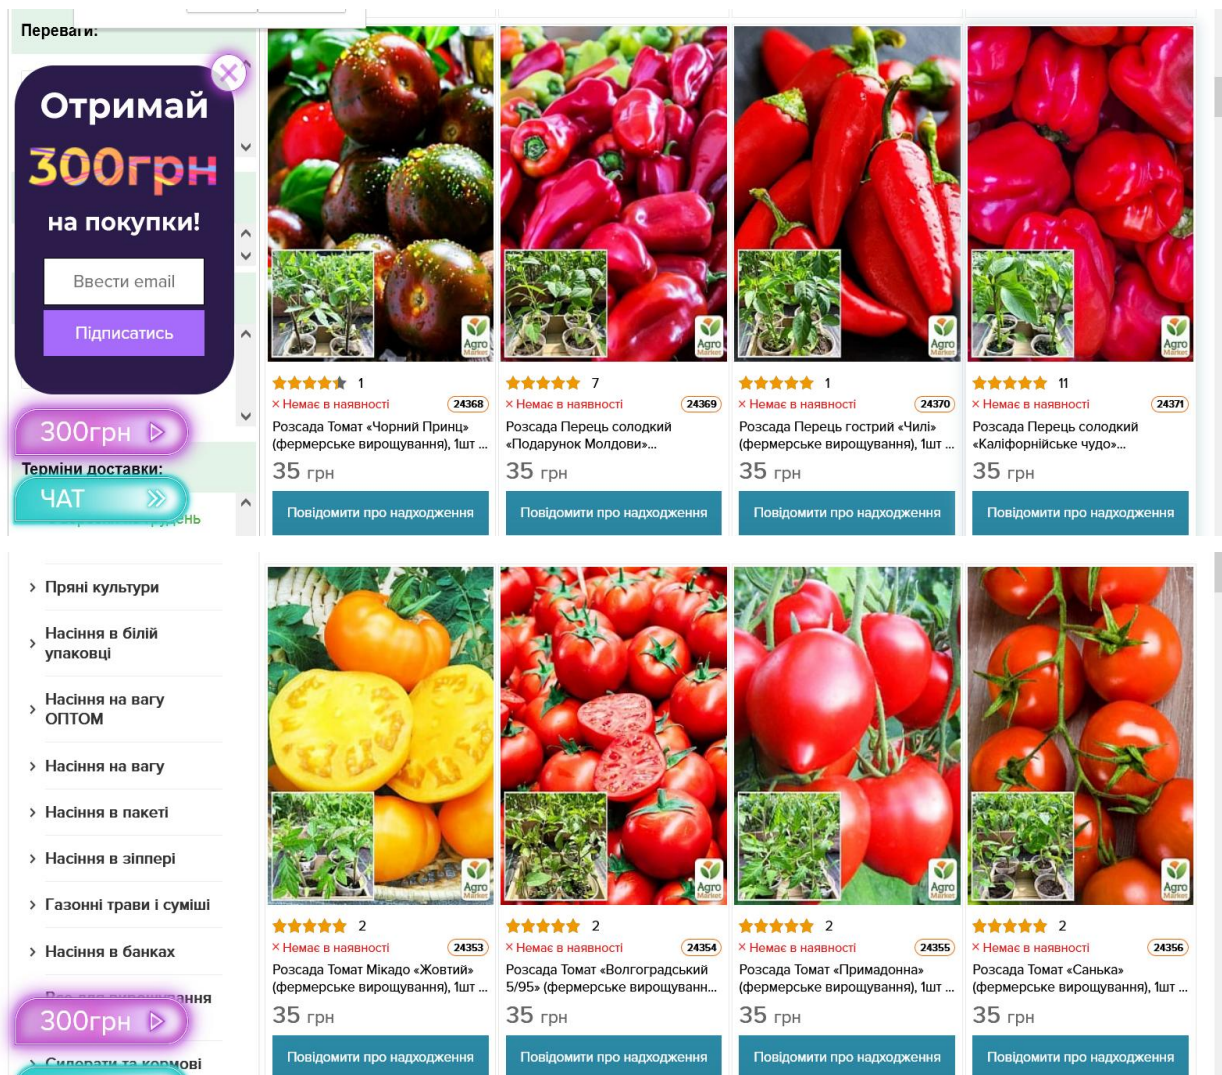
Переваги:

Отримай
300грн
на покупки!

Ввести email

Підписатись

300грн

Терміни доставки:

ЧАТ

Agro Market

1
× Немає в наявності
24368
Розсада Томат «Чорний Принц» (фермерське вирощування), 1шт ...
35 грн
Повідомити про надходження

7
× Немає в наявності
24369
Розсада Перець солодкий «Подарунок Молдови»...
35 грн
Повідомити про надходження

1
× Немає в наявності
24370
Розсада Перець гострий «Чилі» (фермерське вирощування), 1шт ...
35 грн
Повідомити про надходження

11
× Немає в наявності
24371
Розсада Перець солодкий «Каліфорнійське чудо»...
35 грн
Повідомити про надходження

› Пряні культури
› Насіння в білій упаковці
› Насіння на вагу ОПТОМ
› Насіння на вагу
› Насіння в пакеті
› Насіння в зіппері
› Газонні трави і суміші
› Насіння в банках
300грн
› Сидерати та кормові

2
× Немає в наявності
24353
Розсада Томат Мікадо «Жовтий» (фермерське вирощування), 1шт ...
35 грн
Повідомити про надходження

2
× Немає в наявності
24354
Розсада Томат «Волгоградський 5/95» (фермерське вирощуванн...
35 грн
Повідомити про надходження

2
× Немає в наявності
24355
Розсада Томат «Примадонна» (фермерське вирощування), 1шт ...
35 грн
Повідомити про надходження

2
× Немає в наявності
24356
Розсада Томат «Санька» (фермерське вирощування), 1шт ...
35 грн
Повідомити про надходження